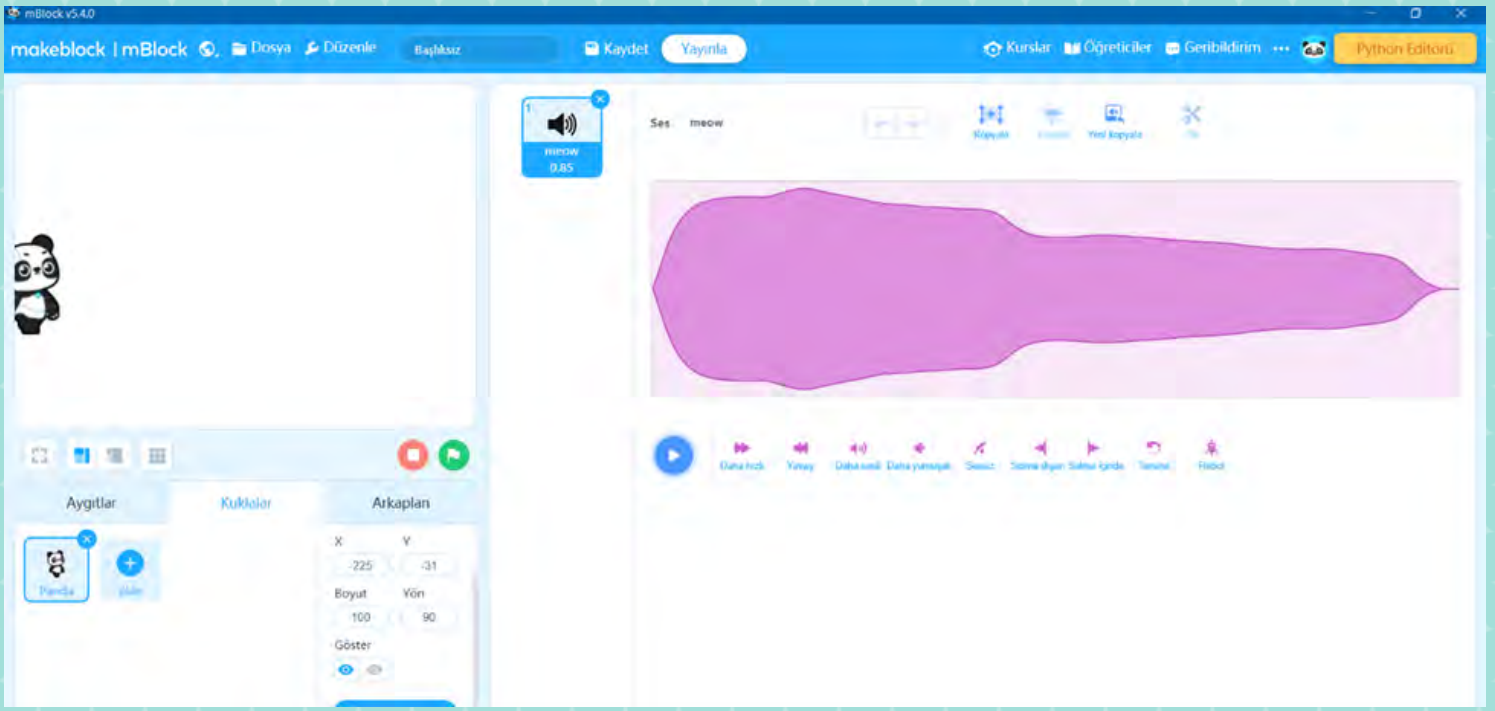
mBlock v5.4.0

makeblock | mBlock Dosya Düzenle Başlıksız Kaydet Yayınla Kurslar Öğreticiler Geribildirim ··· Python Editörü

1
meow
0.85

Ses meow

Kopyala Kes Yeni kopyala Sil

Daha hızlı Yavaş Daha sesli Daha yumuşak Sessiz Solma dışarı Solma içeride Tersine Robot

Aygıtlar Kuklalar Arkaplan

Panda Ekle

X Y
-225 -31
Boyut Yön
100 90
Göster